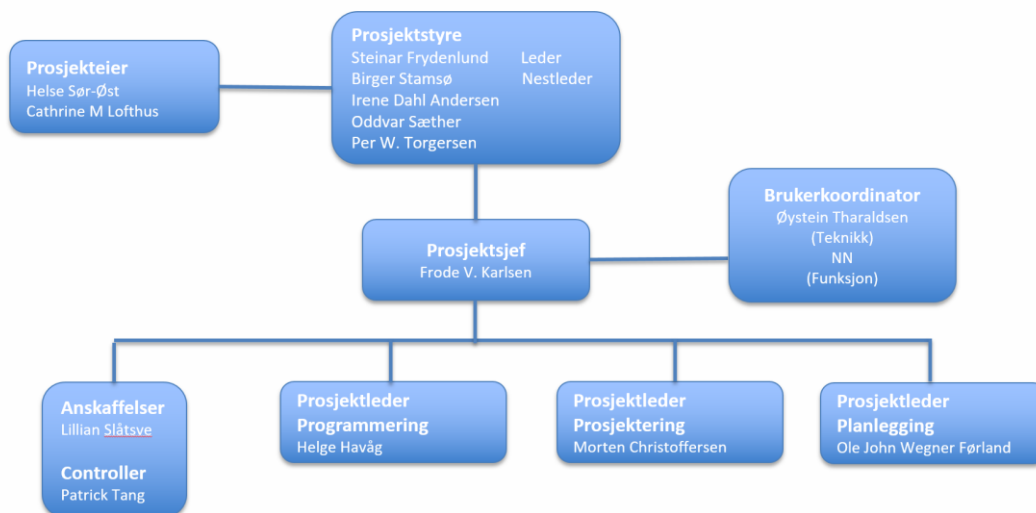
Prosjekteier
Helse Sør-Øst
Cathrine M Lofthus

Prosjektstyre
Steinar Frydenlund Leder
Birger Stamsø Nestleder
Irene Dahl Andersen
Oddvar Sæther
Per W. Torgersen

Brukerkoordinator
Øystein Tharaldsen
(Teknikk)
NN
(Funksjon)

Prosjektsjef
Frode V. Karlsen

Anskaffelser
Lillian Slåtsve

Controller
Patrick Tang

Prosjektleder
Programmering
Helge Havåg

Prosjektleder
Prosjektering
Morten Christoffersen

Prosjektleder
Planlegging
Ole John Wegner Førland